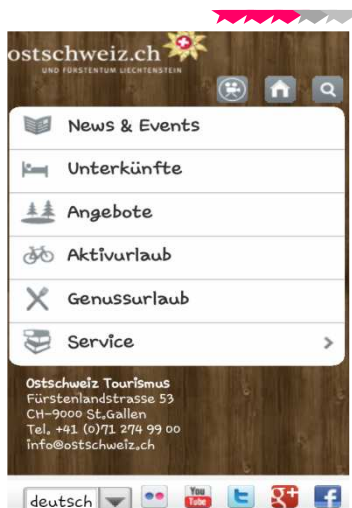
ostschweiz.ch
UND FÜRSTENTUM LIECHTENSTEIN

News & Events
Unterkünfte
Angebote
Aktivurlaub
Genussurlaub
Service >

Ostschweiz Tourismus
Fürstenlandstrasse 53
CH-9000 St.Gallen
Tel. +41 (0)71 274 99 00
info@ostschweiz.ch

deutsch
You Tube